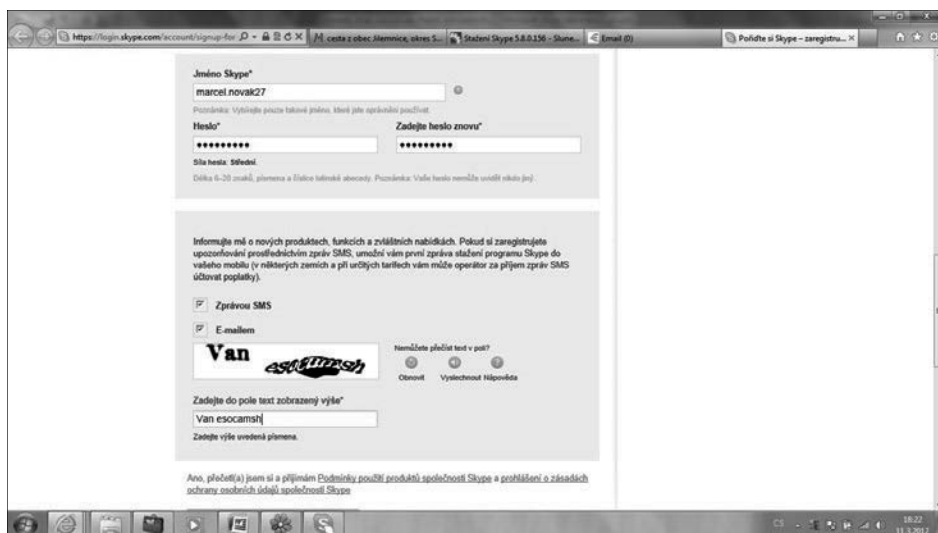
https://login.skype.com/account/signup-for | cesta z obec Jilemnice, okres S... | Stažení Skype 5.8.0.156 - Slune... | Email (0) | Pořiďte si Skype – zaregistru...

Jméno Skype*

marcel.novak27

Poznámka: Vyberte pouze takové jméno, které jste oprávněni používat.

Heslo*

••••••••••

Zadejte heslo znovu*

••••••••••

Síla hesla: Střední.

Délka 6–20 znaků, písmena a číslice latinské abecedy. Poznámka: Vaše heslo nemůže uvidět nikdo jiný.

Informujte mě o nových produktech, funkcích a zvláštních nabídkách. Pokud si zaregistrujete upozorňování prostřednictvím zpráv SMS, umožní vám první zpráva stažení programu Skype do vašeho mobilu (v některých zemích a při určitých tarifech vám může operátor za příjem zpráv SMS účtovat poplatky).

Zprávou SMS

E-mailem

Van esocamsh

Nemůžete přečíst text v poli?

Obnovit Vyslechnout Nápověda

Zadejte do pole text zobrazený výše*

Van esocamsh

Zadejte výše uvedená písmena.

Ano, přečetl(a) jsem si a přijímám Podmínky použití produktů společnosti Skype a prohlášení o zásadách ochrany osobních údajů společnosti Skype

CS

18:22
11.3.2012